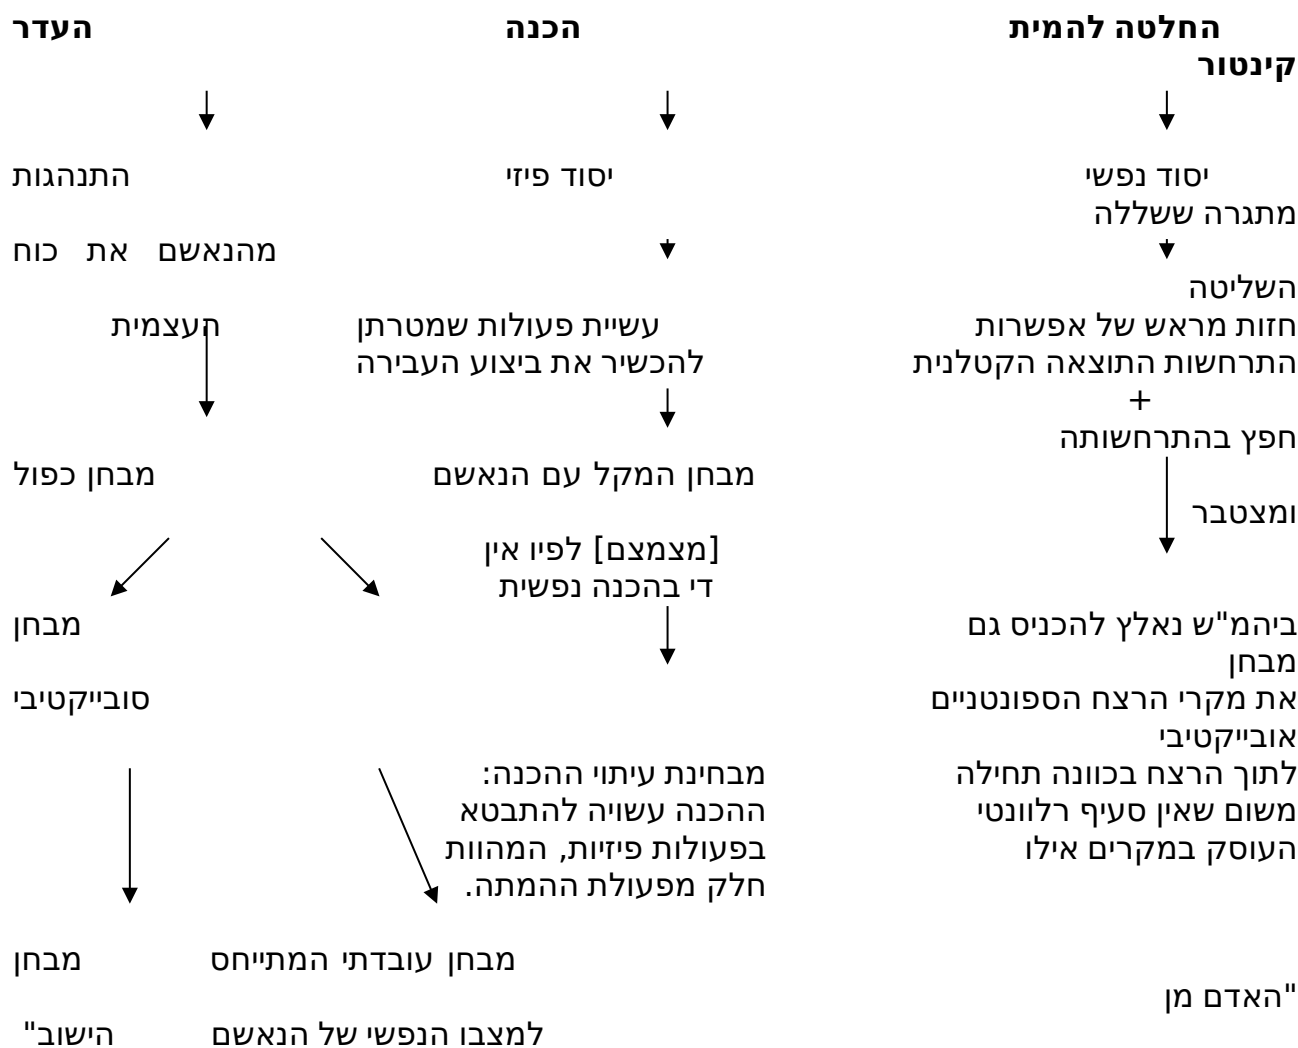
החלטה להמית קינטור

הכנה

העדר

יסוד נפשי

יסוד פיזי

התנהגות

מתגרה ששללה

מהנאשם את כוח

השליטה

העצמית

חזות מראש של אפשרות התרחשות התוצאה הקטלנית
+
חפץ בהתרחשותה

עשיית פעולות שמטרתן להכשיר את ביצוע העבירה

מבחן המקל עם הנאשם

מבחן כפול

ומצטבר

[מצמצם] לפיו אין די בהכנה נפשית

ביהמ"ש נאלץ להכניס גם את מקרי הרצח הספונטניים לתוך הרצח בכוונה תחילה משום שאין סעיף רלוונטי העוסק במקרים אילו

מבחן אובייקטיבי

מבחן סובייקטיבי

מבחינת עיתוי ההכנה: ההכנה עשויה להתבטא בפעולות פיזיות, המהוות חלק מפעולת ההמתה.

מבחן עובדתי המתייחס למצבו הנפשי של הנאשם

מבחן "האדם מן הישוב"